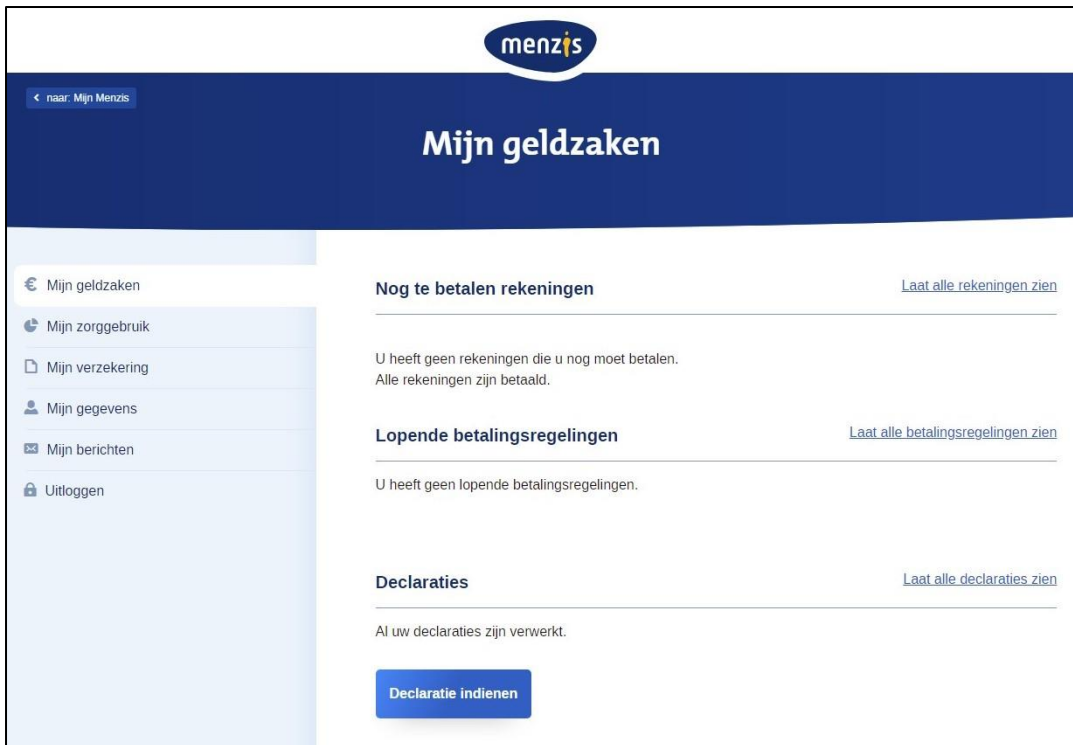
menzis

‹ naar: Mijn Menzis

Mijn geldzaken

€ Mijn geldzaken
Mijn zorggebruik
Mijn verzekering
Mijn gegevens
Mijn berichten
Uitloggen

Nog te betalen rekeningen

Laat alle rekeningen zien

U heeft geen rekeningen die u nog moet betalen.
Alle rekeningen zijn betaald.

Lopende betalingsregelingen

Laat alle betalingsregelingen zien

U heeft geen lopende betalingsregelingen.

Declaraties

Laat alle declaraties zien

Al uw declaraties zijn verwerkt.

Declaratie indienen